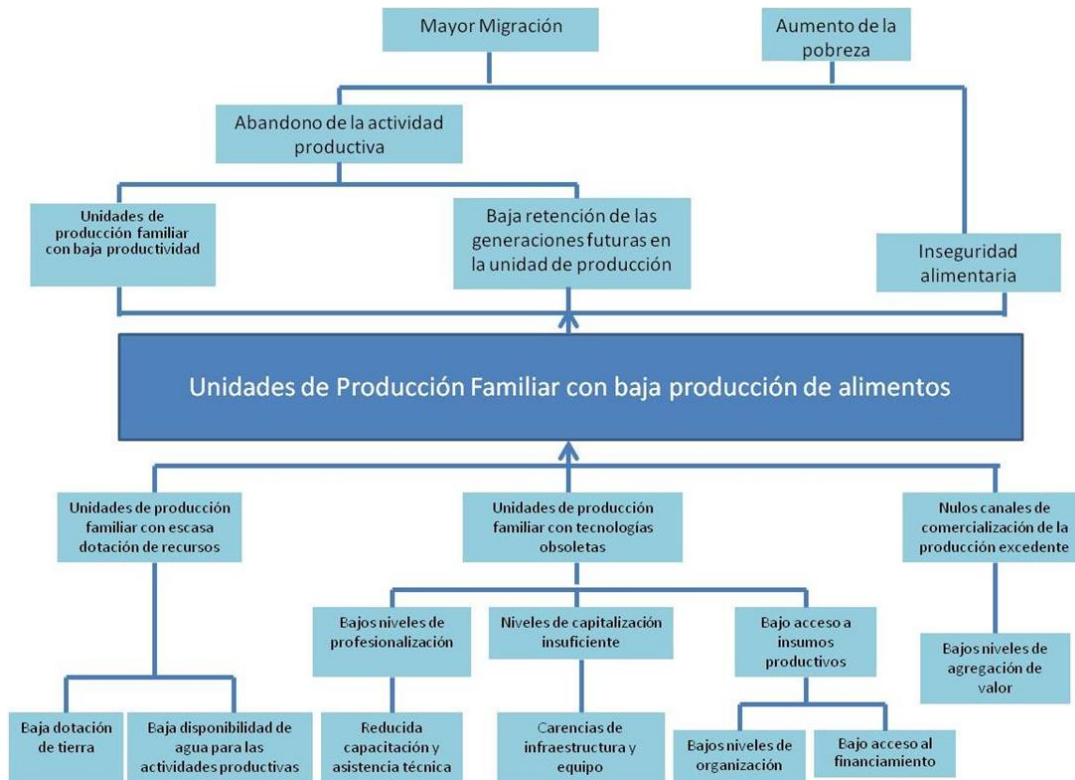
Mayor Migración

Aumento de la pobreza

Abandono de la actividad productiva

Unidades de producción familiar con baja productividad

Baja retención de las generaciones futuras en la unidad de producción

Inseguridad alimentaria

Unidades de Producción Familiar con baja producción de alimentos

Unidades de producción familiar con escasa dotación de recursos

Unidades de producción familiar con tecnologías obsoletas

Nulos canales de comercialización de la producción excedente

Bajos niveles de profesionalización

Niveles de capitalización insuficiente

Bajo acceso a insumos productivos

Bajos niveles de agregación de valor

Baja dotación de tierra

Baja disponibilidad de agua para las actividades productivas

Reducida capacitación y asistencia técnica

Carencias de infraestructura y equipo

Bajos niveles de organización

Bajo acceso al financiamiento